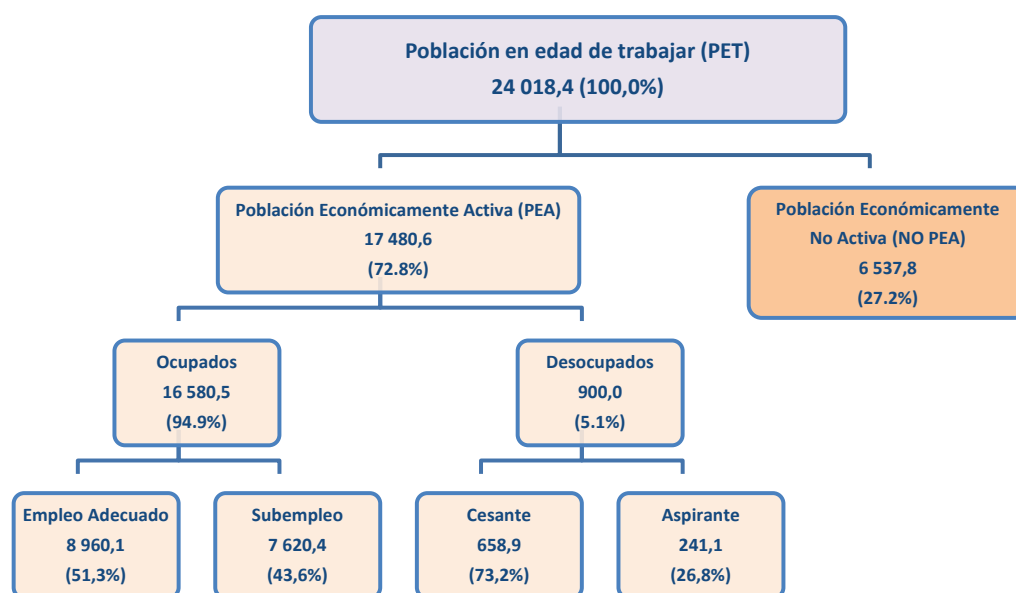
Población en edad de trabajar (PET)
24 018,4 (100,0%)

Población Económicamente Activa (PEA)
17 480,6
(72.8%)

Población Económicamente No Activa (NO PEA)
6 537,8
(27.2%)

Ocupados
16 580,5
(94.9%)

Desocupados
900,0
(5.1%)

Empleo Adecuado
8 960,1
(51,3%)

Subempleo
7 620,4
(43,6%)

Cesante
658,9
(73,2%)

Aspirante
241,1
(26,8%)